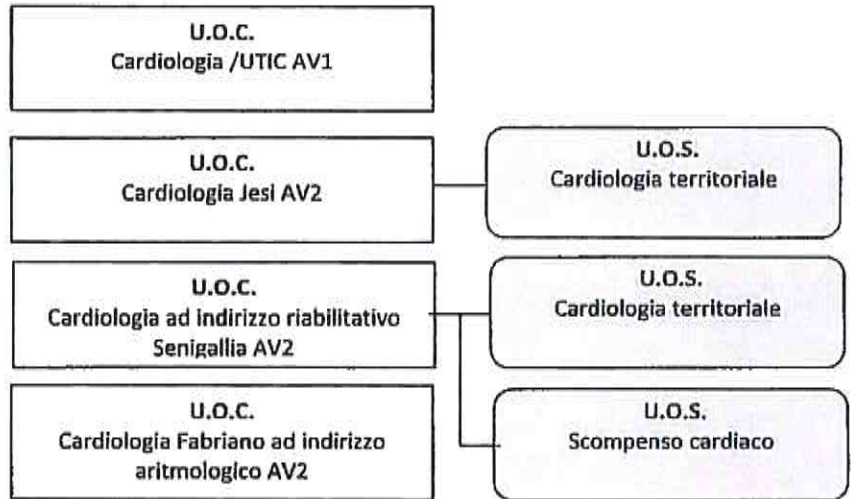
U.O.C.
Cardiologia /UTIC AV1

U.O.C.
Cardiologia Jesi AV2

U.O.S.
Cardiologia territoriale

U.O.C.
Cardiologia ad indirizzo riabilitativo Senigallia AV2

U.O.S.
Cardiologia territoriale

U.O.C.
Cardiologia Fabriano ad indirizzo aritmologico AV2

U.O.S.
Scompenso cardiaco